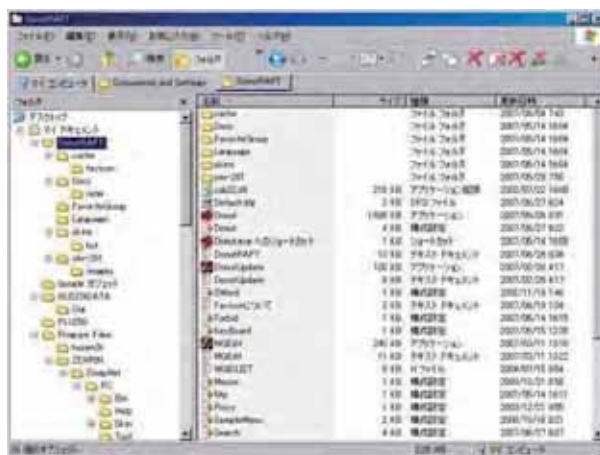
DonutRAPT

ファイル(F) 編集(E) 表示(V) お気に入り(A) ツール(T) ヘルプ(H)

戻る 検索 フォルダ

マイ コンピュータ | Documents and Settings | DonutRAPT

フォルダ

デスクトップ
マイ ドキュメント
DonutRAPT
cache
favicon
Docs
FavoriteGroup
Language
skins
Bin
Help
Skin
Tool

| 名前 | サイズ | 種類 | 更新日時 |
|---|---|---|---|
| cache | | ファイル フォルダ | 2007/06/14 |
| Docs | | ファイル フォルダ | 2007/06/14 |
| FavoriteGroup | | ファイル フォルダ | 2007/06/14 |
| Language | | ファイル フォルダ | 2007/06/14 |
| skins | | ファイル フォルダ | 2007/06/14 |
| Donut | | アプリケーション | |
| DonutRAPT | | テキスト ドキュメント | |
| DonutUpdate | | アプリケーション | |
| Default | | 構成設定 | |
| KeyBoard | | 構成設定 | |
| MenuS | | 構成設定 | |
| Proxy | | 構成設定 | |
| Search | | 構成設定 | |

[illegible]

マイ コンピュータ